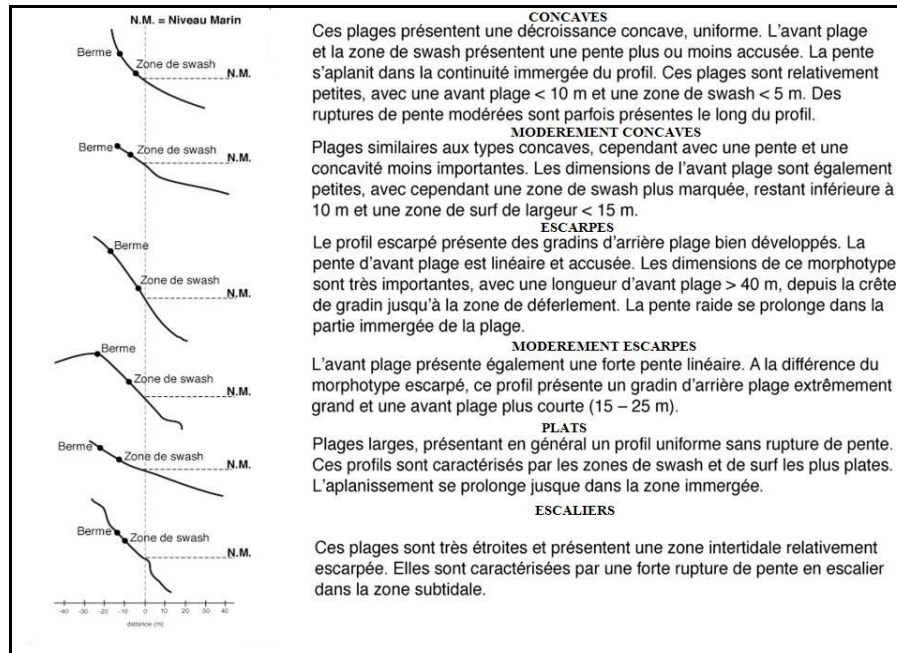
N.M. = Niveau Marin

Berme
Zone de swash
N.M.

Berme
Zone de swash
N.M.

Berme
Zone de swash
N.M.

Berme
Zone de swash
N.M.

Berme
Zone de swash
N.M.

Berme
Zone de swash
N.M.

-40 -30 -20 -10 0 10 20 30 40
distance (m)

CONCAVES
Ces plages présentent une décroissance concave, uniforme. L'avant plage et la zone de swash présentent une pente plus ou moins accusée. La pente s'aplanit dans la continuité immergée du profil. Ces plages sont relativement petites, avec une avant plage < 10 m et une zone de swash < 5 m. Des ruptures de pente modérées sont parfois présentes le long du profil.

MODEREMENT CONCAVES
Plages similaires aux types concaves, cependant avec une pente et une concavité moins importantes. Les dimensions de l'avant plage sont également petites, avec cependant une zone de swash plus marquée, restant inférieure à 10 m et une zone de surf de largeur < 15 m.

ESCARPES
Le profil escarpé présente des gradins d'arrière plage bien développés. La pente d'avant plage est linéaire et accusée. Les dimensions de ce morphotype sont très importantes, avec une longueur d'avant plage > 40 m, depuis la crête de gradin jusqu'à la zone de déferlement. La pente raide se prolonge dans la partie immergée de la plage.

MODEREMENT ESCARPES
L'avant plage présente également une forte pente linéaire. A la différence du morphotype escarpé, ce profil présente un gradin d'arrière plage extrêmement grand et une avant plage plus courte (15 – 25 m).

PLATS
Plages larges, présentant en général un profil uniforme sans rupture de pente. Ces profils sont caractérisés par les zones de swash et de surf les plus plates. L'aplanissement se prolonge jusque dans la zone immergée.

ESCALIERS
Ces plages sont très étroites et présentent une zone intertidale relativement escarpée. Elles sont caractérisées par une forte rupture de pente en escalier dans la zone subtidale.